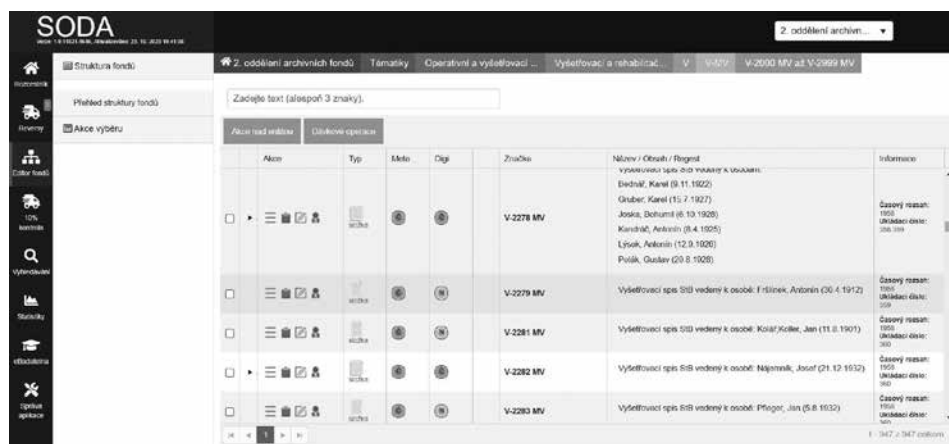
SODA
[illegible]

2. oddělení archivn...

Rozcestník
Rezervy
Editor fondů
10% kontrola
Vyhledávání
Statistiky
eBadatelna
Správa aplikace

Struktura fondů
Přehled struktury fondů
Akce výběru

2. oddělení archivních fondů | Tématiky | Operativní a vyšetřovací ... | Vyšetřovací a rehabilitač... | V | V-MV | V-2000 MV až V-2999 MV

Zadejte text (alespoň 3 znaky).

Akce nad entitou | Dávkové operace

| | | Akce | Typ | Meta | Digi | Značka | Název / Obsah / Regest | Informace |
|---|---|---|---|---|---|---|---|---|
| ☐ | ▸ | | složka | | | V-2278 MV | Vyšetřovací spis StB vedený k osobám: Bednář, Karel (9.11.1922) Gruber, Karel (15.7.1927) Joska, Bohumil (6.10.1928) Kendráč, Antonín (8.4.1925) Lýsek, Antonín (12.9.1926) Polák, Gustav (20.8.1928) | Časový rozsah: 1955 Ukládací číslo: 358 359 |
| ☐ | | | složka | | | V-2279 MV | Vyšetřovací spis StB vedený k osobě: Fräšnek, Antonín (30.4.1912) | Časový rozsah: 1955 Ukládací číslo: 359 |
| ☐ | | | složka | | | V-2281 MV | Vyšetřovací spis StB vedený k osobě: Kolář,Koller, Jan (11.0.1901) | Časový rozsah: 1955 Ukládací číslo: 360 |
| ☐ | ▸ | | složka | | | V-2282 MV | Vyšetřovací spis StB vedený k osobě: Nájemník, Josef (21.12.1932) | Časový rozsah: 1955 Ukládací číslo: 360 |
| ☐ | | | složka | | | V-2283 MV | Vyšetřovací spis StB vedený k osobě: Pfleger, Jan (5.8.1932) | Časový rozsah: 1955 Ukládací číslo: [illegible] |

1 - 947 z 947 celkem